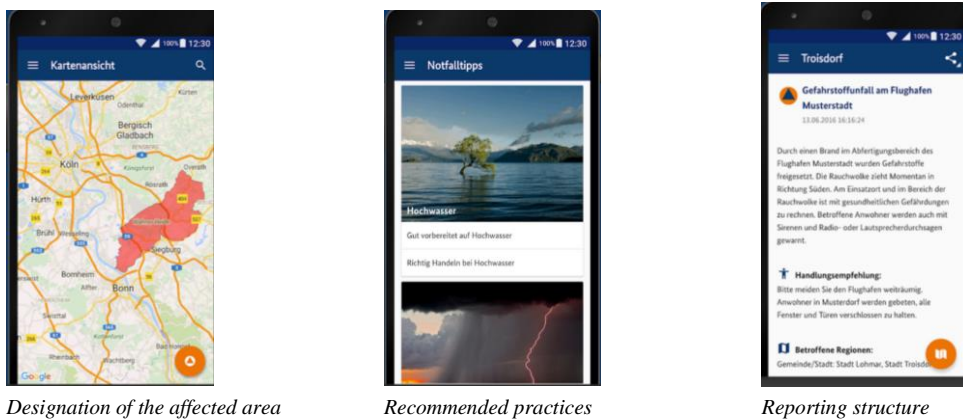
100% 12:30

Kartenansicht

Leverkusen
Odenthal
Kürten
Bergisch Gladbach
Köln
Hürth
Brühl
Siegburg
Bornheim
Bonn
Google

Designation of the affected area

100% 12:30

Notfalltipps

Hochwasser

Gut vorbereitet auf Hochwasser

Richtig Handeln bei Hochwasser

Recommended practices

100% 12:30

Troisdorf

Gefahrstoffunfall am Flughafen Musterstadt

13.06.2016 16:16:24

Durch einen Brand im Abfertigungsbereich des Flughafen Musterstadt wurden Gefahrstoffe freigesetzt. Die Rauchwolke zieht Momentan in Richtung Süden. Am Einsatzort und im Bereich der Rauchwolke ist mit gesundheitlichen Gefährdungen zu rechnen. Betroffene Anwohner werden auch mit Sirenen und Radio- oder Lautsprecherdurchsagen gewarnt.

Handlungsempfehlung:

Bitte meiden Sie den Flughafen weiträumig. Anwohner in Musterdorf werden gebeten, alle Fenster und Türen verschlossen zu halten.

Betroffene Regionen:

Gemeinde/Stadt: Stadt Lohmar, Stadt Troisd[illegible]

Reporting structure